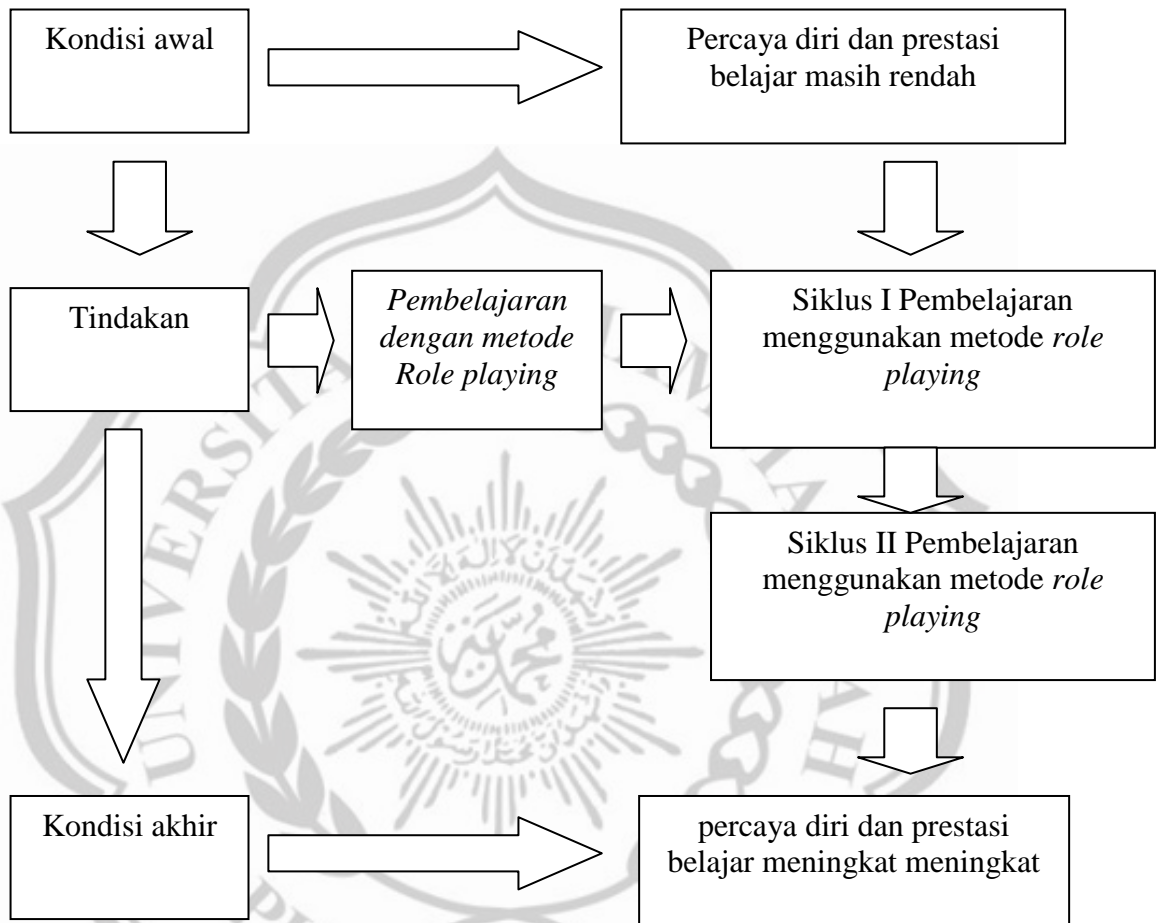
Kondisi awal

Percaya diri dan prestasi belajar masih rendah

Tindakan

*Pembelajaran dengan metode Role playing*

Siklus I Pembelajaran menggunakan metode *role playing*

Siklus II Pembelajaran menggunakan metode *role playing*

Kondisi akhir

percaya diri dan prestasi belajar meningkat meningkat